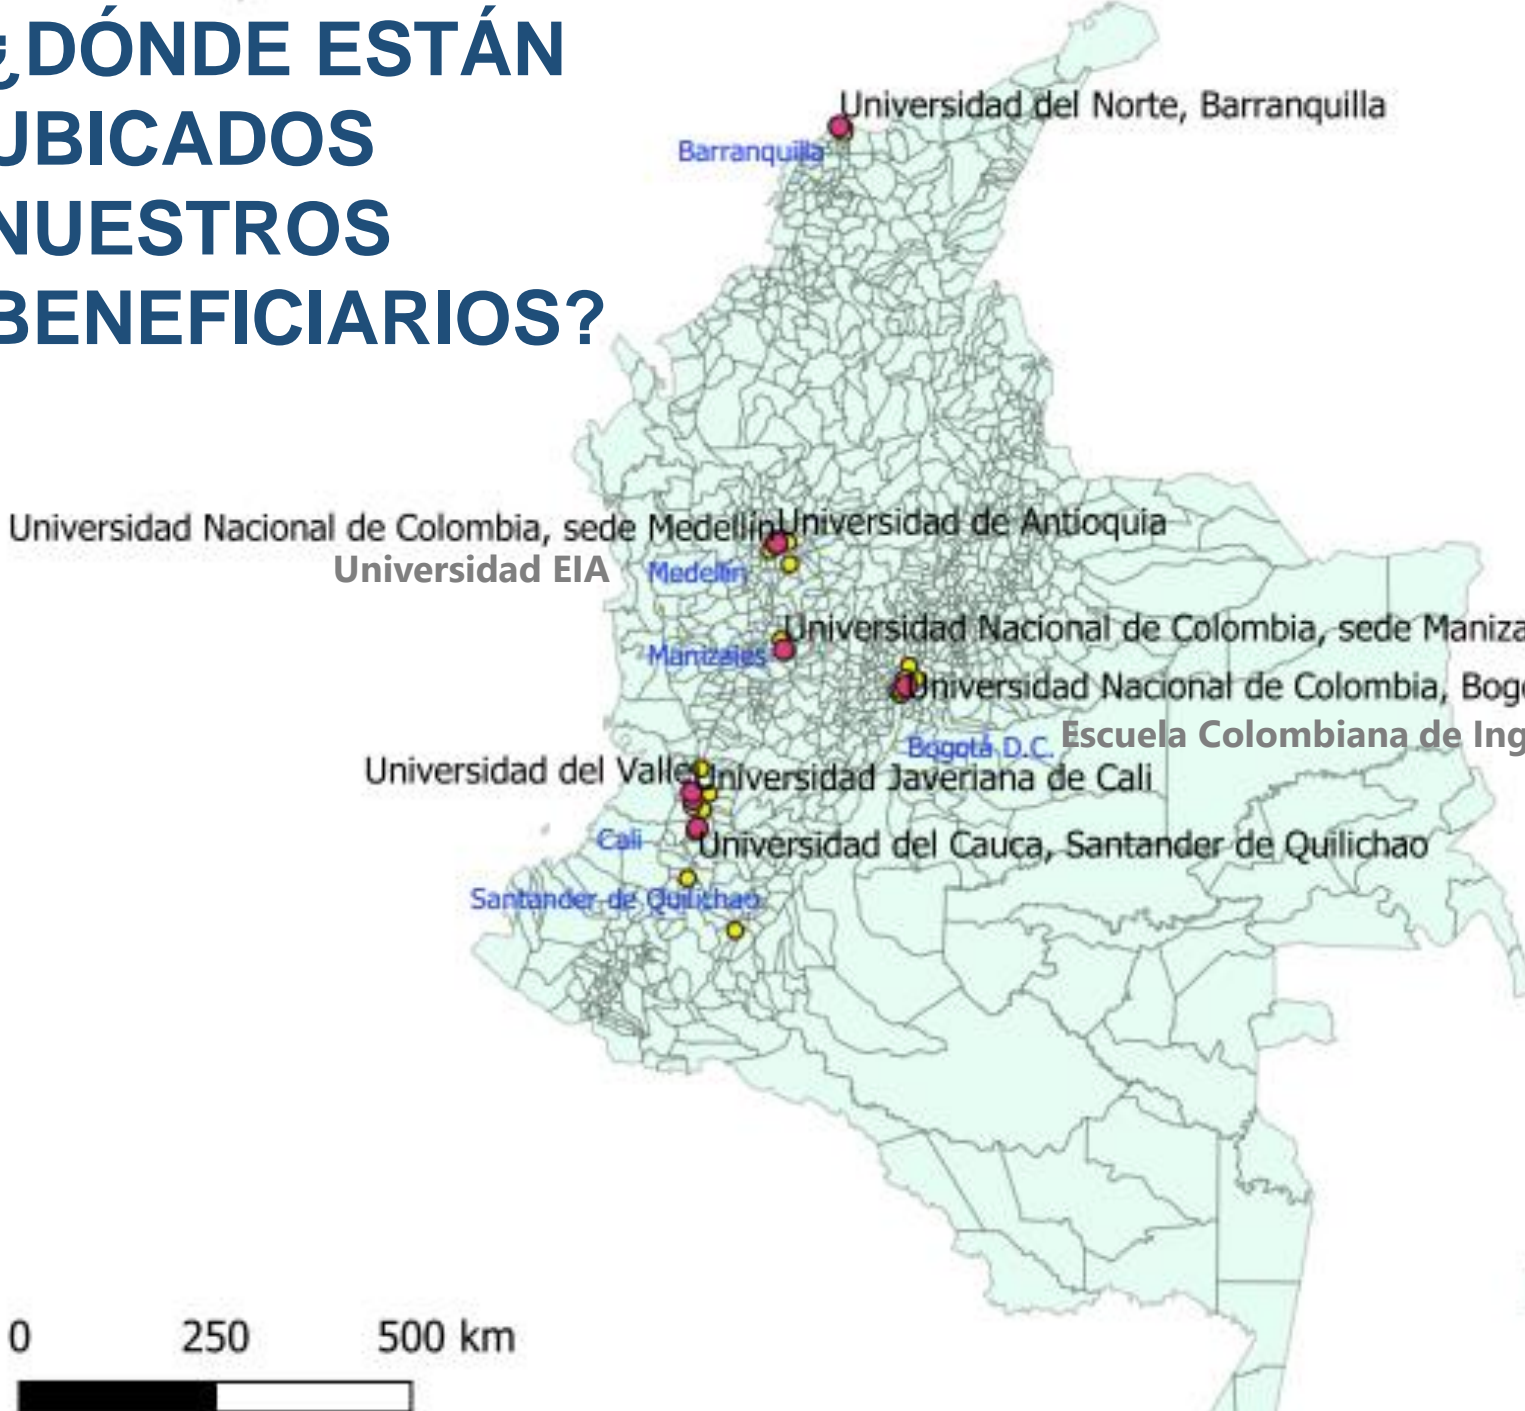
¿DÓNDE ESTÁN UBICADOS NUESTROS BENEFICIARIOS?

Universidad del Norte, Barranquilla
Barranquilla
Universidad Nacional de Colombia, sede Medellín
Universidad de Antioquia
Universidad EIA
Medellín
Universidad Nacional de Colombia, sede Maniza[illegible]
Manizales
Universidad Nacional de Colombia, Bog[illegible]
Bogotá D.C.
Escuela Colombiana de Ing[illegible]
Universidad del Valle
Universidad Javeriana de Cali
Cali
Universidad del Cauca, Santander de Quilichao
Santander de Quilichao

0 250 500 km